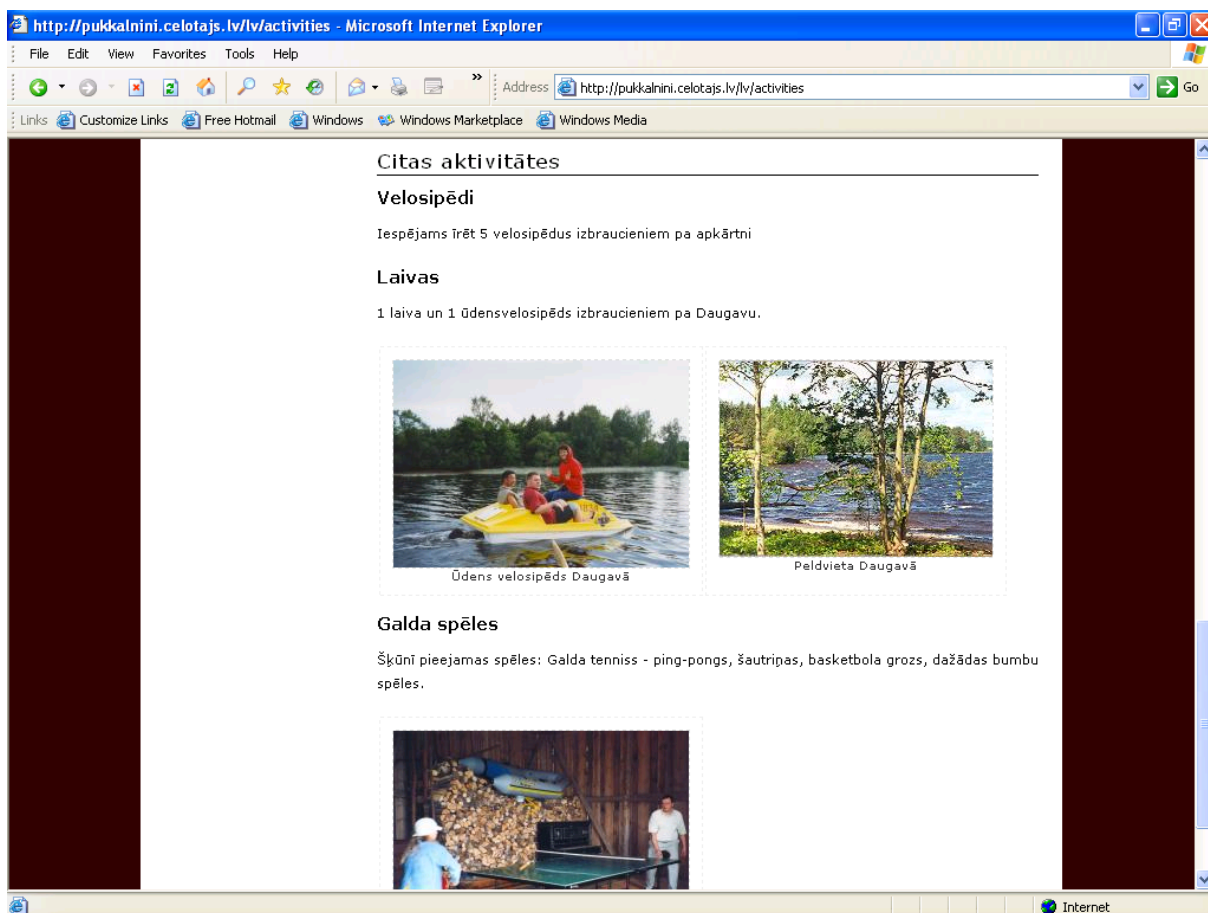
http://pukkalnini.celotajs.lv/lv/activities - Microsoft Internet Explorer

File Edit View Favorites Tools Help

Address http://pukkalnini.celotajs.lv/lv/activities Go

Links Customize Links Free Hotmail Windows Windows Marketplace Windows Media

Citas aktivitātes

Velosipēdi

Iespējams īrēt 5 velosipēdus izbraucieniem pa apkārtni

Laivas

1 laiva un 1 ūdensvelosipēds izbraucieniem pa Daugavu.

Ūdens velosipēds Daugavā

Peldvieta Daugavā

Galda spēles

Šķūnī pieejamas spēles: Galda tenniss - ping-pongs, šautriņas, basketbola grozs, dažādas bumbu spēles.

Internet